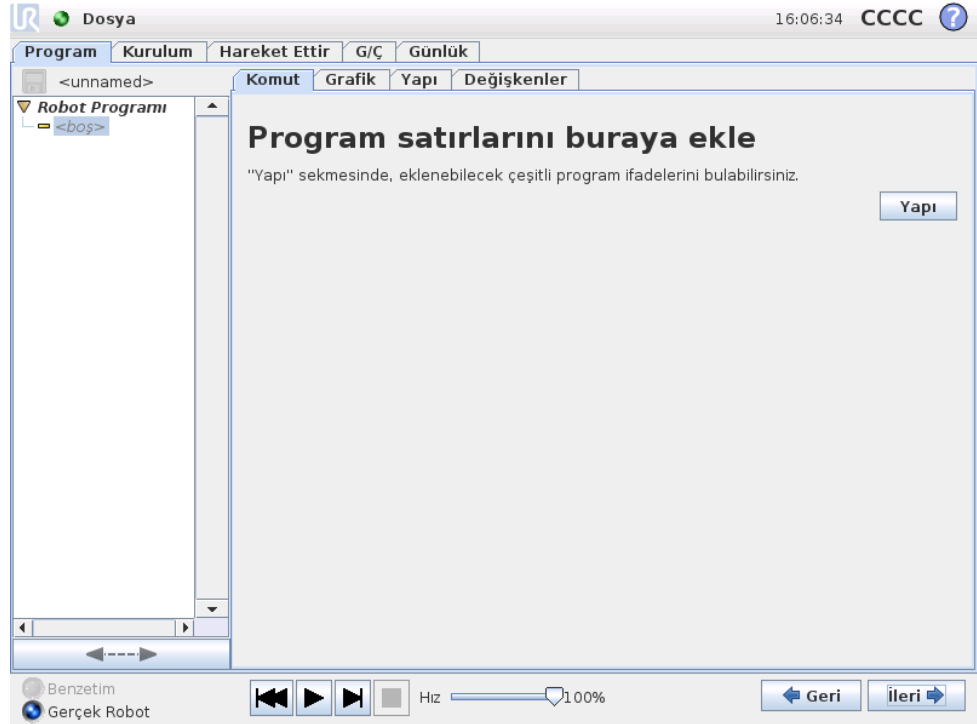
Dosya

16:06:34 CCCC

Program Kurulum Hareket Ettir G/Ç Günlük

<unnamed>

Robot Programı
<boş>

Komut Grafik Yapı Değişkenler

Program satırlarını buraya ekle

"Yapı" sekmesinde, eklenebilecek çeşitli program ifadelerini bulabilirsiniz.

Yapı

Benzetim
Gerçek Robot

Hız 100%

Geri İleri